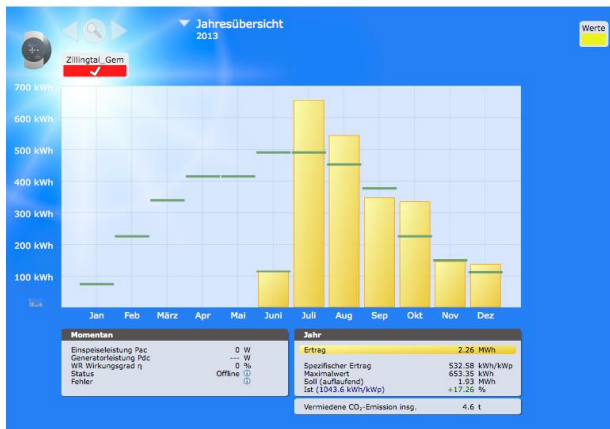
Jahresübersicht
2013

Werte

Zillingtal_Gem

700 kWh
600 kWh
500 kWh
400 kWh
300 kWh
200 kWh
100 kWh

Jan Feb März Apr Mai Juni Juli Aug Sep Okt Nov Dez

Momentan

| | |
|---|---|
| Einspeiseleistung Pac | 0 W |
| Generatorleistung Pdc | --- W |
| WR Wirkungsgrad η | 0 % |
| Status | Offline |
| Fehler | |

Jahr

| | |
|---|---|
| Ertrag | 2.26 MWh |
| Spezifischer Ertrag | 532.58 kWh/kWp |
| Maximalwert | 653.35 kWh |
| Soll (auflaufend) | 1.93 MWh |
| Ist (1043.6 kWh/kWp) | +17.26 % |

Vermiedene $CO_2$-Emission insg. 4.6 t